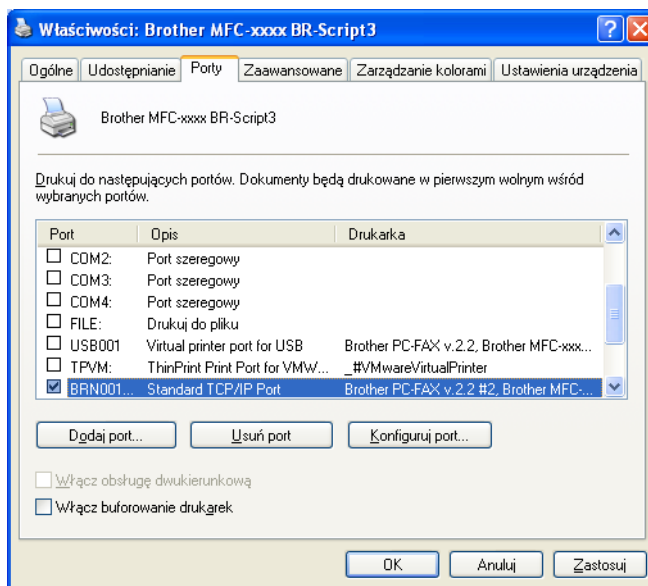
Właściwości: Brother MFC-xxxx BR-Script3

Ogólne | Udostępnianie | Porty | Zaawansowane | Zarządzanie kolorami | Ustawienia urządzenia

Brother MFC-xxxx BR-Script3

Drukuj do następujących portów. Dokumenty będą drukowane w pierwszym wolnym wśród wybranych portów.

| Port | Opis | Drukarka |
|---|---|---|
| COM2: | Port szeregowy | |
| COM3: | Port szeregowy | |
| COM4: | Port szeregowy | |
| FILE: | Drukuj do pliku | |
| USB001 | Virtual printer port for USB | Brother PC-FAX v.2.2, Brother MFC-xxx... |
| TPVM: | ThinPrint Print Port for VMW... | _#VMwareVirtualPrinter |
| BRN001... | Standard TCP/IP Port | Brother PC-FAX v.2.2 #2, Brother MFC-... |

Dodaj port... Usuń port Konfiguruj port...

Włącz obsługę dwukierunkową

Włącz buforowanie drukarek

OK Anuluj Zastosuj